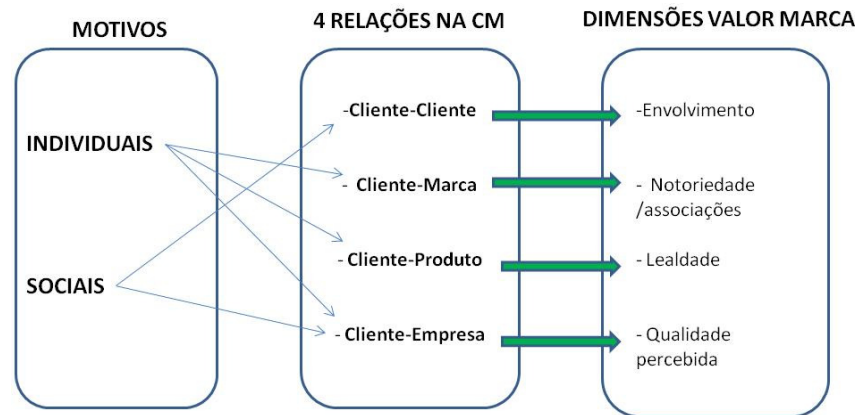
MOTIVOS

INDIVIDUAIS

SOCIAIS

4 RELAÇÕES NA CM

-Cliente-Cliente

- Cliente-Marca

- Cliente-Produto

- Cliente-Empresa

DIMENSÕES VALOR MARCA

-Envolvimento

- Notoriedade /associações

- Lealdade

- Qualidade percebida